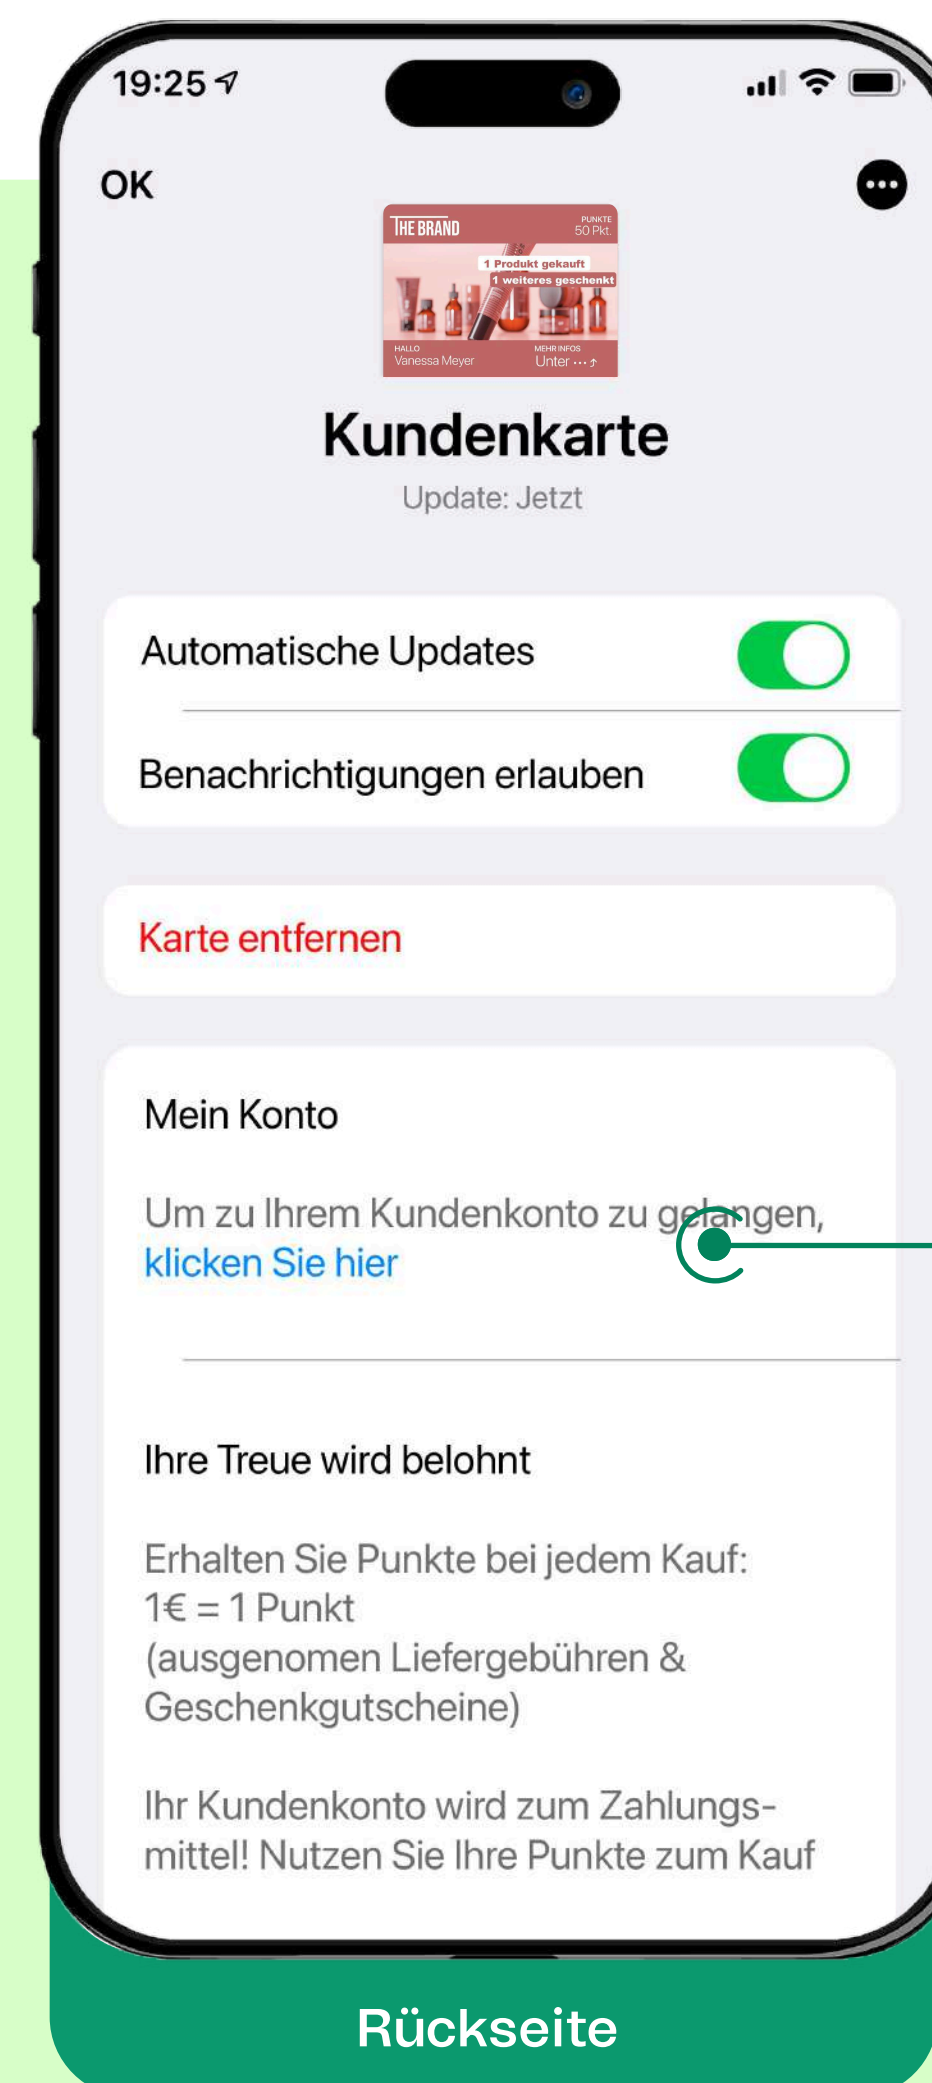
19:25

OK

THE BRAND
PUNKTE
50 Pkt.
1 Produkt gekauft
1 weiteres geschenkt
HALLO
Vanessa Meyer
MEHR INFOS
Unter ···

Kundenkarte

Update: Jetzt

Automatische Updates

Benachrichtigungen erlauben

Karte entfernen

Mein Konto

Um zu Ihrem Kundenkonto zu gelangen, klicken Sie hier

Ihre Treue wird belohnt

Erhalten Sie Punkte bei jedem Kauf:
1€ = 1 Punkt
(ausgenomen Liefergebühren & Geschenkgutscheine)

Ihr Kundenkonto wird zum Zahlungsmittel! Nutzen Sie Ihre Punkte zum Kauf

Rückseite